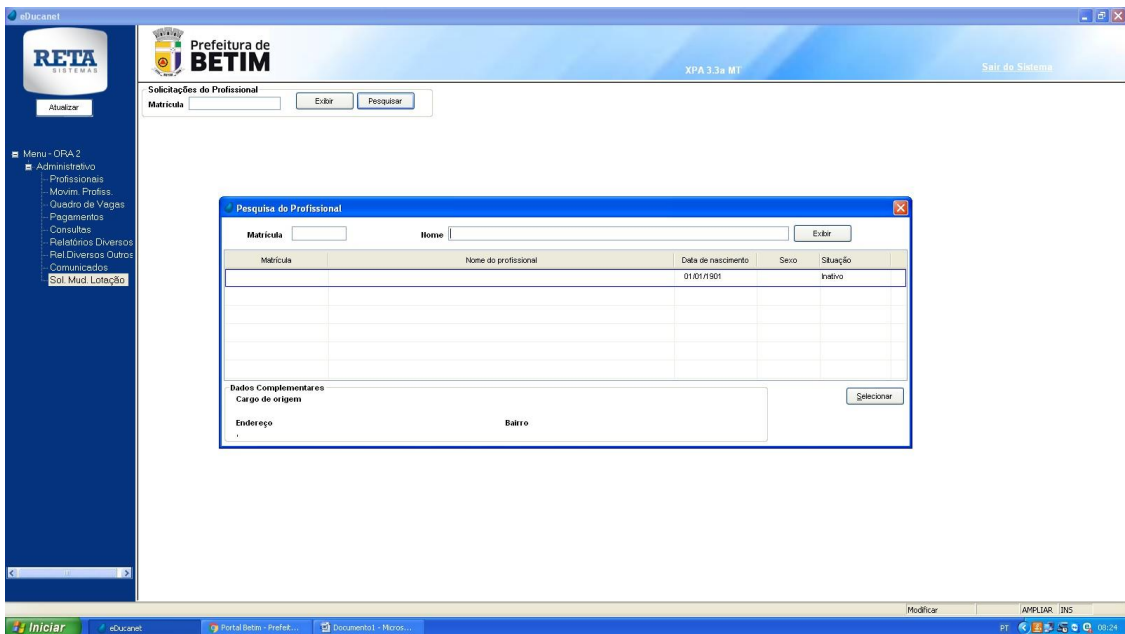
eDucanet

RETA SISTEMAS

Prefeitura de BETIM

XPA 3.3a MT

Sair do Sistema

Atualizar

Solicitações do Profissional
Matricula
Exibir
Pesquisar

Menu - ORA 2
Administrativo
Profissionais
Movim. Profiss.
Quadro de Vagas
Pagamentos
Consultas
Relatórios Diversos
Rel.Diversos Outros
Comunicados
Sol. Mud. Lotação

Pesquisa do Profissional

Matricula
Nome
Exibir

| Matrícula | Nome do profissional | Data de nascimento | Sexo | Situação |
|---|---|---|---|---|
| | | 01/01/1901 | | Inativo |

Dados Complementares
Cargo de origem
Endereço
Bairro
,

Selecionar

Modificar
AMPLIAR INS

Iniciar
eDucanet
Portal Betim - Prefeit...
Documento1 - Micros...
PT
08:24